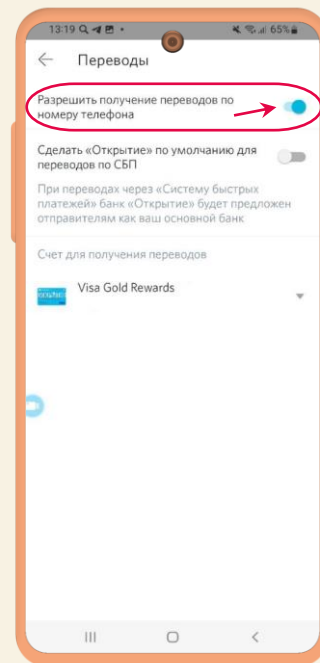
13:19 65%

Переводы

Разрешить получение переводов по номеру телефона

Сделать «Открытие» по умолчанию для переводов по СБП

При переводах через «Систему быстрых платежей» банк «Открытие» будет предложен отправителям как ваш основной банк

Счет для получения переводов

Visa Gold Rewards